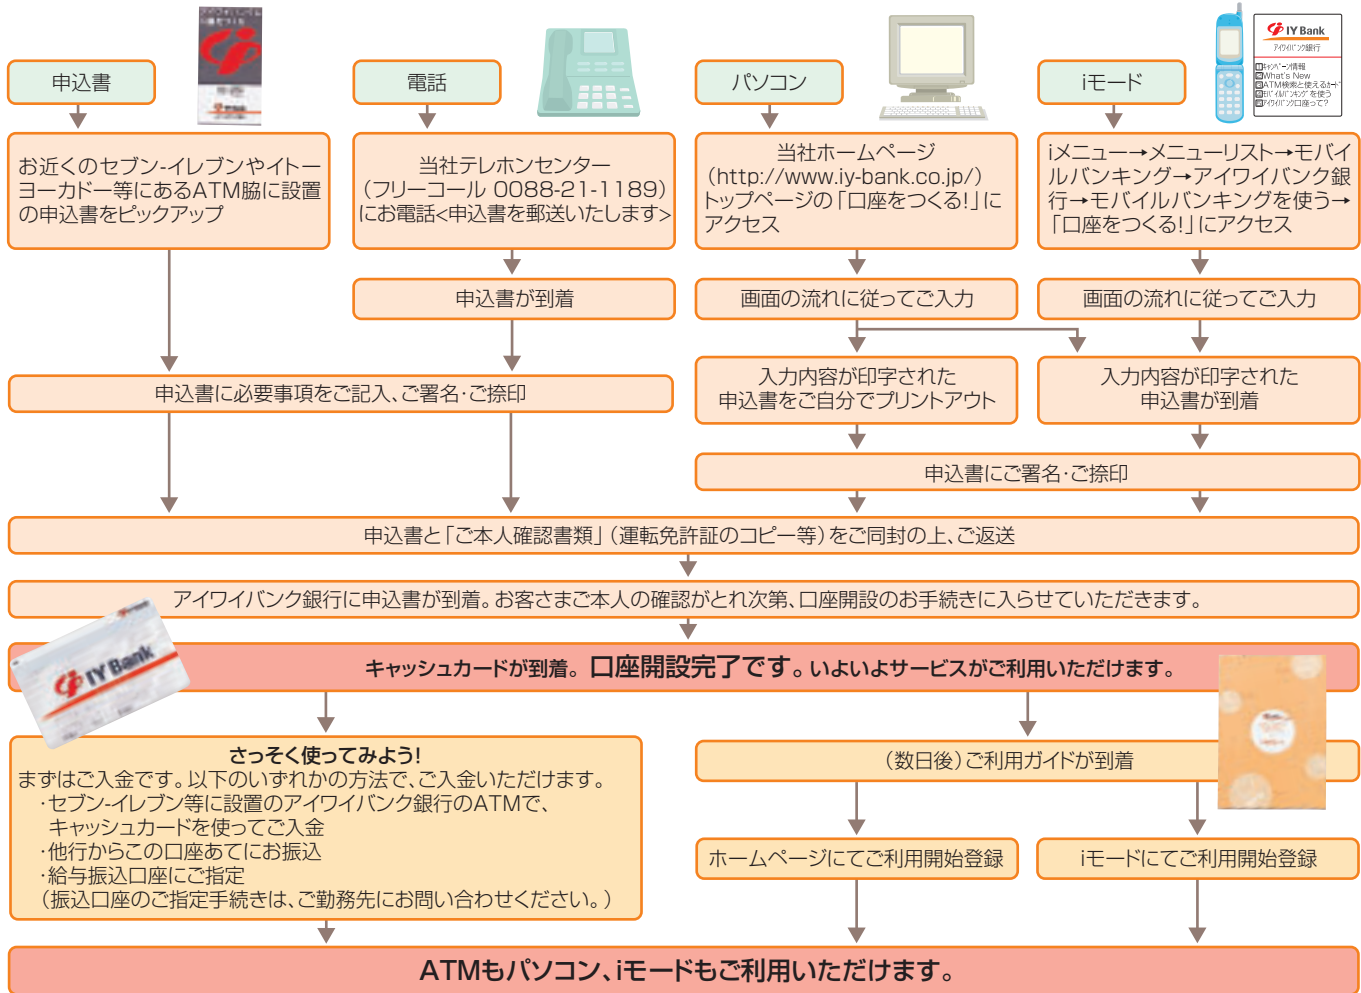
申込書

電話

パソコン

iモード

IY Bank
アイワイバンク銀行
キャンペーン情報
What's New
ATM検索と使えるカード
モバイルバンキングを使う
アイワイバンク口座って?

お近くのセブン-イレブンやイトーヨーカドー等にあるATM脇に設置の申込書をピックアップ

当社テレホンセンター（フリーコール 0088-21-1189）にお電話<申込書を郵送いたします>

当社ホームページ（http://www.iy-bank.co.jp/）トップページの「口座をつくる!」にアクセス

iメニュー→メニューリスト→モバイルバンキング→アイワイバンク銀行→モバイルバンキングを使う→「口座をつくる!」にアクセス

申込書が到着

画面の流れに従ってご入力

画面の流れに従ってご入力

申込書に必要事項をご記入、ご署名・ご捺印

入力内容が印字された申込書をご自分でプリントアウト

入力内容が印字された申込書が到着

申込書にご署名・ご捺印

申込書と「ご本人確認書類」（運転免許証のコピー等）をご同封の上、ご返送

アイワイバンク銀行に申込書が到着。お客さまご本人の確認がとれ次第、口座開設のお手続きに入らせていただきます。

IY Bank

キャッシュカードが到着。口座開設完了です。いよいよサービスがご利用いただけます。

さっそく使ってみよう!
まずはご入金です。以下のいずれかの方法で、ご入金いただけます。
・セブン-イレブン等に設置のアイワイバンク銀行のATMで、キャッシュカードを使ってご入金
・他行からこの口座あてにお振込
・給与振込口座にご指定
（振込口座のご指定手続きは、ご勤務先にお問い合わせください。）

（数日後）ご利用ガイドが到着

ホームページにてご利用開始登録

iモードにてご利用開始登録

ATMもパソコン、iモードもご利用いただけます。